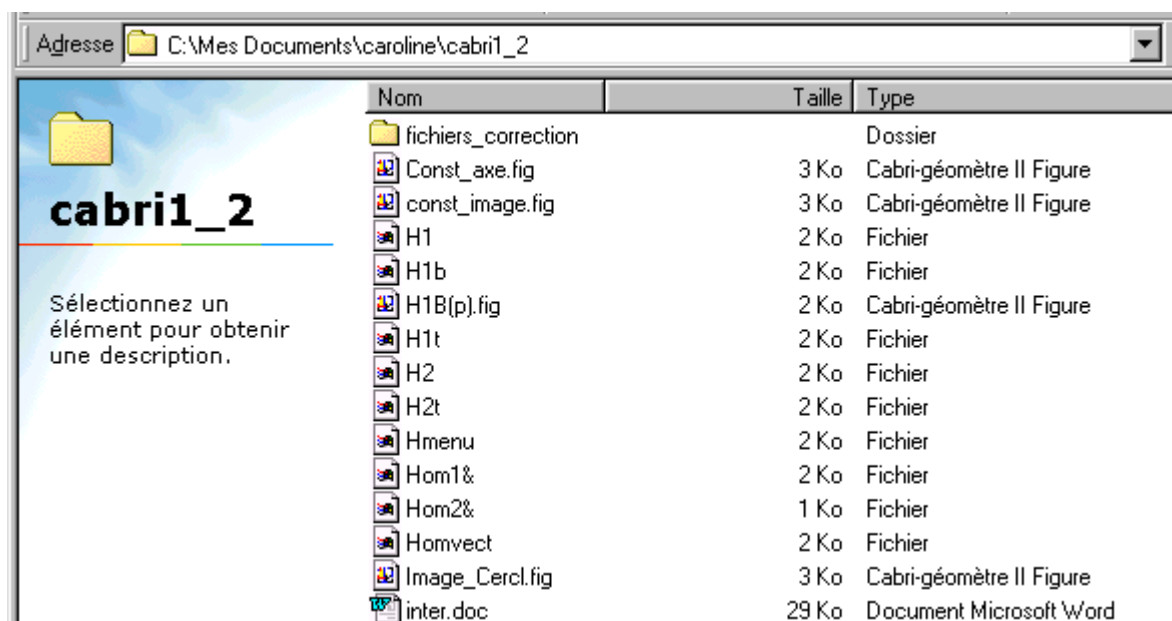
Adresse C:\Mes Documents\caroline\cabri1_2

cabri1_2

Sélectionnez un élément pour obtenir une description.

| Nom | Taille | Type |
|---|---|---|
| fichiers_correction | | Dossier |
| Const_axe.fig | 3 Ko | Cabri-géomètre II Figure |
| const_image.fig | 3 Ko | Cabri-géomètre II Figure |
| H1 | 2 Ko | Fichier |
| H1b | 2 Ko | Fichier |
| H1B(p).fig | 2 Ko | Cabri-géomètre II Figure |
| H1t | 2 Ko | Fichier |
| H2 | 2 Ko | Fichier |
| H2t | 2 Ko | Fichier |
| Hmenu | 2 Ko | Fichier |
| Hom1& | 2 Ko | Fichier |
| Hom2& | 1 Ko | Fichier |
| Homvect | 2 Ko | Fichier |
| Image_Cercl.fig | 3 Ko | Cabri-géomètre II Figure |
| inter.doc | 29 Ko | Document Microsoft Word |